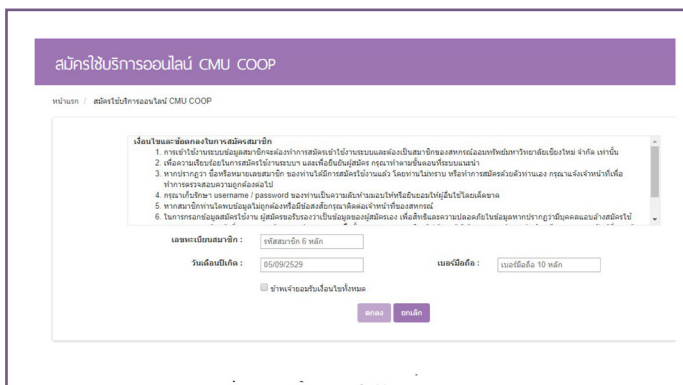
สมัครใช้บริการออนไลน์ CMU COOP

หน้าแรก / สมัครใช้บริการออนไลน์ CMU COOP

เงื่อนไขและข้อตกลงในการสมัครสมาชิก

1. การเข้าใช้งานระบบข้อมูลสมาชิกจะต้องทำการสมัครเข้าใช้งานระบบและต้องเป็นสมาชิกของสหกรณ์ออมทรัพย์มหาวิทยาลัยเชียงใหม่ จำกัด เท่านั้น
2. เพื่อความเรียบร้อยในการสมัครใช้งานระบบฯ และเพื่อยืนยันผู้สมัคร กรุณาทำตามขั้นตอนที่ระบบแนะนำ
3. หากปรากฏว่า ชื่อหรือหมายเลขสมาชิก ของท่านได้มีการสมัครใช้งานแล้ว โดยท่านไม่ทราบ หรือทำการสมัครด้วยตัวท่านเอง กรุณาแจ้งเจ้าหน้าที่เพื่อทำการตรวจสอบความถูกต้องต่อไป
4. กรุณาเก็บรักษา username / password ของท่านเป็นความลับห้ามมอบให้หรือยินยอมให้ผู้อื่นใช้โดยเด็ดขาด
5. หากสมาชิกท่านใดพบข้อมูลไม่ถูกต้องหรือมีข้อสงสัยกรุณาติดต่อเจ้าหน้าที่ของสหกรณ์
6. ในการกรอกข้อมูลสมัครใช้งาน ผู้สมัครขอรับรองว่าเป็นข้อมูลของผู้สมัครเอง เพื่อสิทธิและความปลอดภัยในข้อมูลหากปรากฏว่ามีบุคคลแอบอ้างสมัครใช้ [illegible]

เลขทะเบียนสมาชิก : รหัสสมาชิก 6 หลัก

วันเดือนปีเกิด : 05/09/2529

เบอร์มือถือ : เบอร์มือถือ 10 หลัก

ข้าพเจ้ายอมรับเงื่อนไขทั้งหมด

ตกลง ยกเลิก